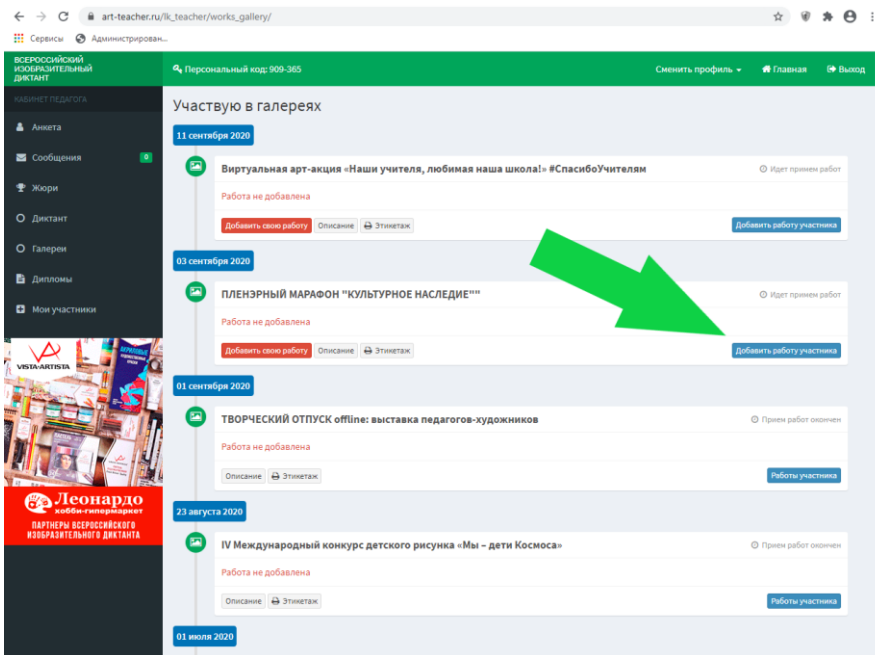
art-teacher.ru/lk_teacher/works_gallery/

Сервисы Администрирован...

ВСЕРОССИЙСКИЙ ИЗОБРАЗИТЕЛЬНЫЙ ДИКТАНТ

Персональный код: 909-365

Сменить профиль Главная Выход

КАБИНЕТ ПЕДАГОГА

Анкета

Сообщения 0

Жюри

Диктант

Галереи

Дипломы

Мои участники

VISTA-ARTISTA

Леонардо хобби-гипермаркет

ПАРТНЕРЫ ВСЕРОССИЙСКОГО ИЗОБРАЗИТЕЛЬНОГО ДИКТАНТА

Участвую в галереях

11 сентября 2020

Виртуальная арт-акция «Наши учителя, любимая наша школа!» #СпасибоУчителям

Идет прием работ

Работа не добавлена

Добавить свою работу Описание Этикетаж

Добавить работу участника

03 сентября 2020

ПЛЕНЭРНЫЙ МАРАФОН "КУЛЬТУРНОЕ НАСЛЕДИЕ""

Идет прием работ

Работа не добавлена

Добавить свою работу Описание Этикетаж

Добавить работу участника

01 сентября 2020

ТВОРЧЕСКИЙ ОТПУСК offline: выставка педагогов-художников

Прием работ окончен

Работа не добавлена

Описание Этикетаж

Работы участника

23 августа 2020

IV Международный конкурс детского рисунка «Мы – дети Космоса»

Прием работ окончен

Работа не добавлена

Описание Этикетаж

Работы участника

01 июля 2020